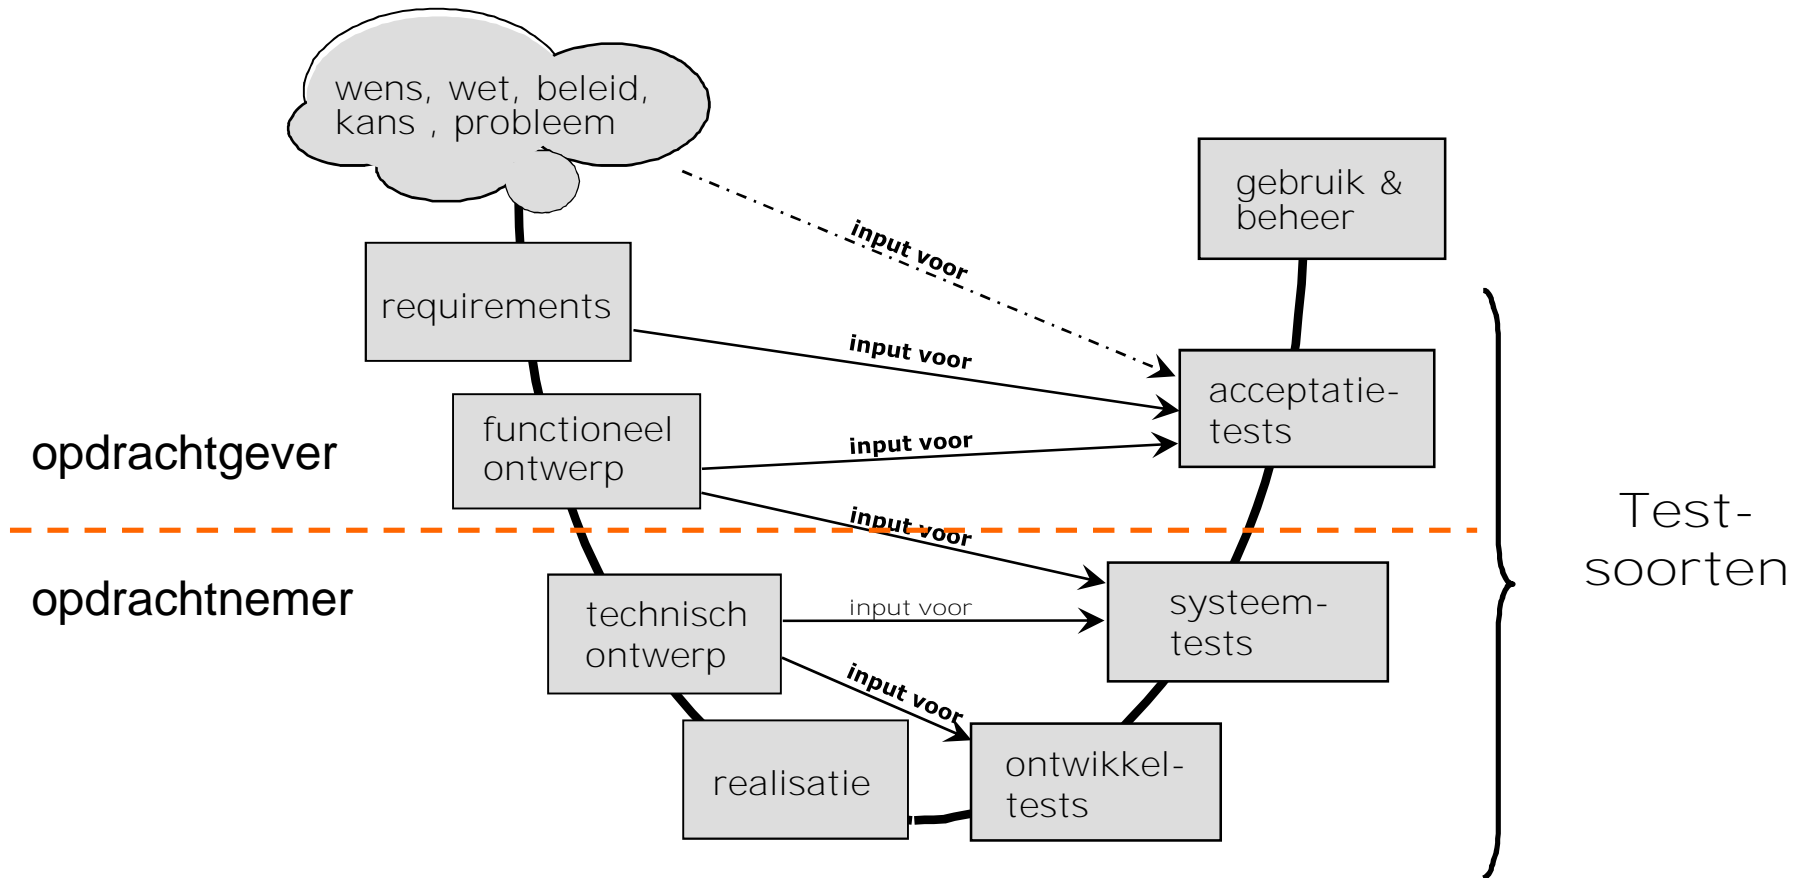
wens, wet, beleid, kans , probleem

gebruik & beheer

input voor

requirements

input voor

acceptatie-tests

functioneel ontwerp

input voor

opdrachtgever

input voor

Test-soorten

opdrachtnemer

technisch ontwerp

input voor

systeem-tests

input voor

realisatie

ontwikkel-tests